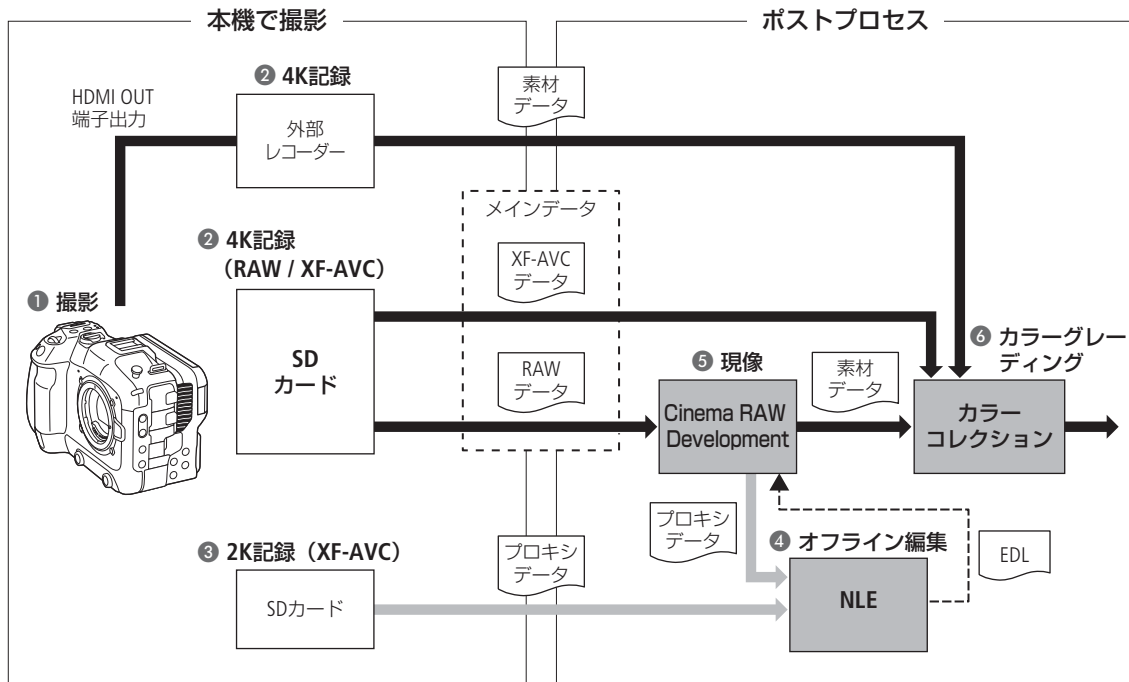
本機で撮影

ポストプロセス

❷ 4K記録

HDMI OUT
端子出力

外部
レコーダー

素材
データ

メインデータ

❷ 4K記録
（RAW / XF-AVC）

XF-AVC
データ

❶ 撮影

SD
カード

RAW
データ

❺ 現像

素材
データ

❻ カラーグレーディング

Cinema RAW
Development

カラー
コレクション

プロキシ
データ

❹ オフライン編集

EDL

❸ 2K記録（XF-AVC）

プロキシ
データ

SDカード

NLE